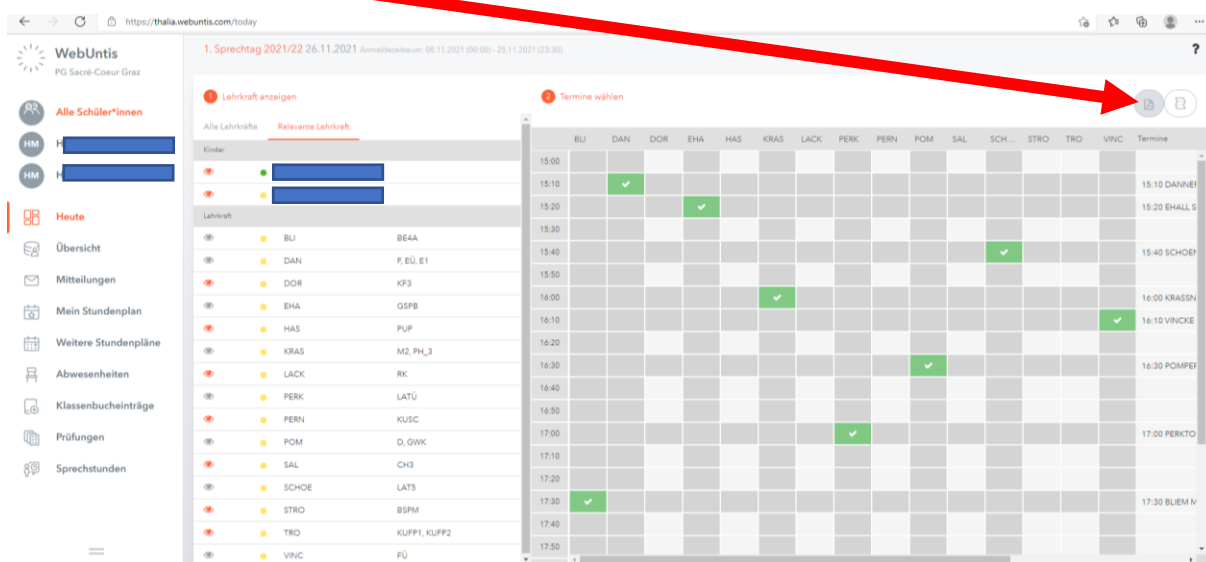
https://thalia.webuntis.com/today

WebUntis
PG Sacré-Coeur Graz

1. Sprechtag 2021/22 26.11.2021 Anmeldezeitraum: 08.11.2021 (00:00) - 25.11.2021 (23:30)

?

Alle Schüler*innen
HM H
HM H
Heute
Übersicht
Mitteilungen
Mein Stundenplan
Weitere Stundenpläne
Abwesenheiten
Klassenbucheinträge
Prüfungen
Sprechstunden

1 Lehrkraft anzeigen

Alle Lehrkräfte | Relevante Lehrkraft

Kinder

Lehrkraft

| | |
|---|---|
| BLI | BE4A |
| DAN | F, EÜ, E1 |
| DOR | KF3 |
| EHA | GSPB |
| HAS | PUP |
| KRAS | M2, PH_3 |
| LACK | RK |
| PERK | LATÜ |
| PERN | KUSC |
| POM | D, GWK |
| SAL | CH3 |
| SCHOE | LAT5 |
| STRO | BSPM |
| TRO | KUFP1, KUFP2 |
| VINC | FÜ |

2 Termine wählen

| | BLI | DAN | DOR | EHA | HAS | KRAS | LACK | PERK | PERN | POM | SAL | SCH... | STRO | TRO | VINC | Termine |
|---|---|---|---|---|---|---|---|---|---|---|---|---|---|---|---|---|
| 15:00 | | | | | | | | | | | | | | | | |
| 15:10 | | ✔ | | | | | | | | | | | | | | 15:10 DANNEI |
| 15:20 | | | | ✔ | | | | | | | | | | | | 15:20 EHALL S |
| 15:30 | | | | | | | | | | | | | | | | |
| 15:40 | | | | | | | | | | | | ✔ | | | | 15:40 SCHOEI |
| 15:50 | | | | | | | | | | | | | | | | |
| 16:00 | | | | | | ✔ | | | | | | | | | | 16:00 KRASSN |
| 16:10 | | | | | | | | | | | | | | | ✔ | 16:10 VINCKE |
| 16:20 | | | | | | | | | | | | | | | | |
| 16:30 | | | | | | | | | | ✔ | | | | | | 16:30 POMPEI |
| 16:40 | | | | | | | | | | | | | | | | |
| 16:50 | | | | | | | | | | | | | | | | |
| 17:00 | | | | | | | | ✔ | | | | | | | | 17:00 PERKTO |
| 17:10 | | | | | | | | | | | | | | | | |
| 17:20 | | | | | | | | | | | | | | | | |
| 17:30 | ✔ | | | | | | | | | | | | | | | 17:30 BLIEM M |
| 17:40 | | | | | | | | | | | | | | | | |
| 17:50 | | | | | | | | | | | | | | | | |